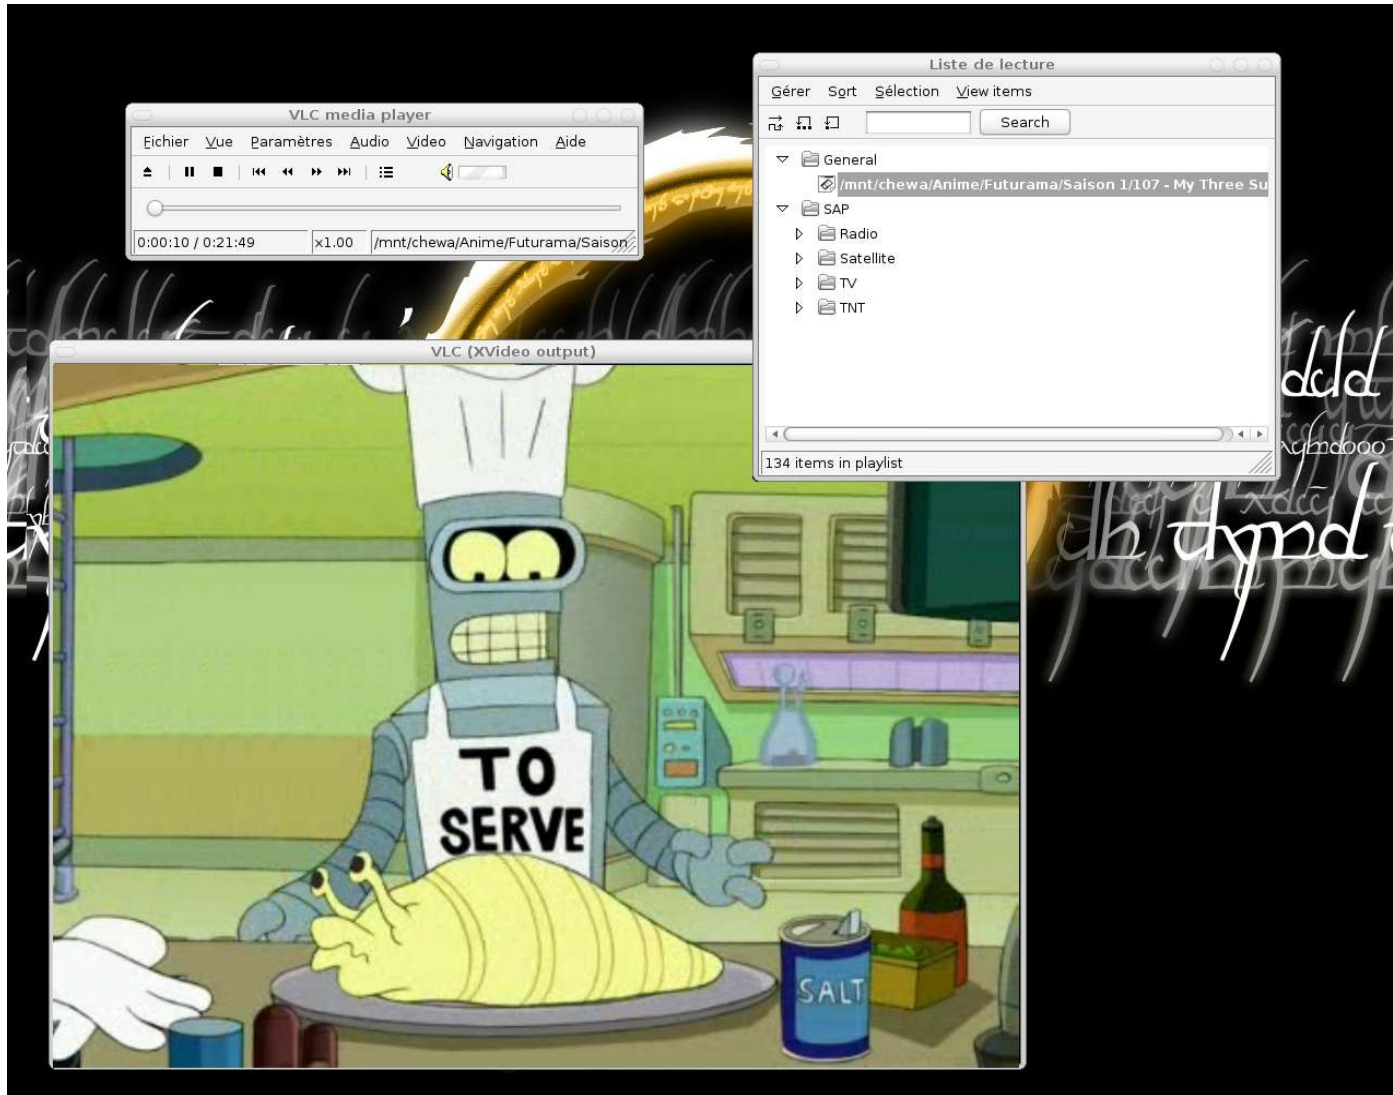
VLC media player

Fichier Vue Paramètres Audio Video Navigation Aide

0:00:10 / 0:21:49 x1.00 /mnt/chewa/Anime/Futurama/Saison

Liste de lecture

Gérer Sort Sélection View items

Search

General
/mnt/chewa/Anime/Futurama/Saison 1/107 - My Three Su
SAP
Radio
Satellite
TV
TNT

134 items in playlist

VLC (XVideo output)

TO
SERVE

SALT